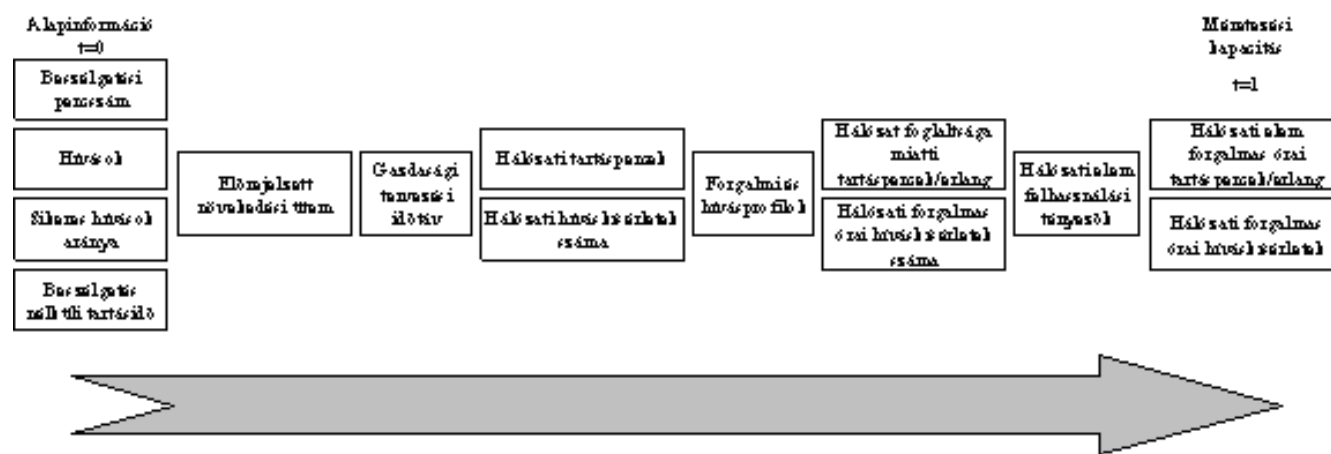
Alapinformáció
t=0

Beszélgetési percszám

Hívások

Sikeres hívások aránya

Beszélgetés nélküli tartásidő

Előrejelzett növekedési ütem

Gazdasági tervezési időtáv

Hálózati tartáspercek

Hálózati hívás kísérletek száma

Forgalmi és híváspro filok

Hálózat foglaltsága miatti tartáspercek/erlang

Hálózati forgalmas órai hívás kísérletek száma

Hálózati elem felhasználási tényezők

Méretezési kapacitás

t=1

Hálózati elem forgalmas órai tartáspercek/erlang

Hálózati forgalmas órai hívás kísérletek